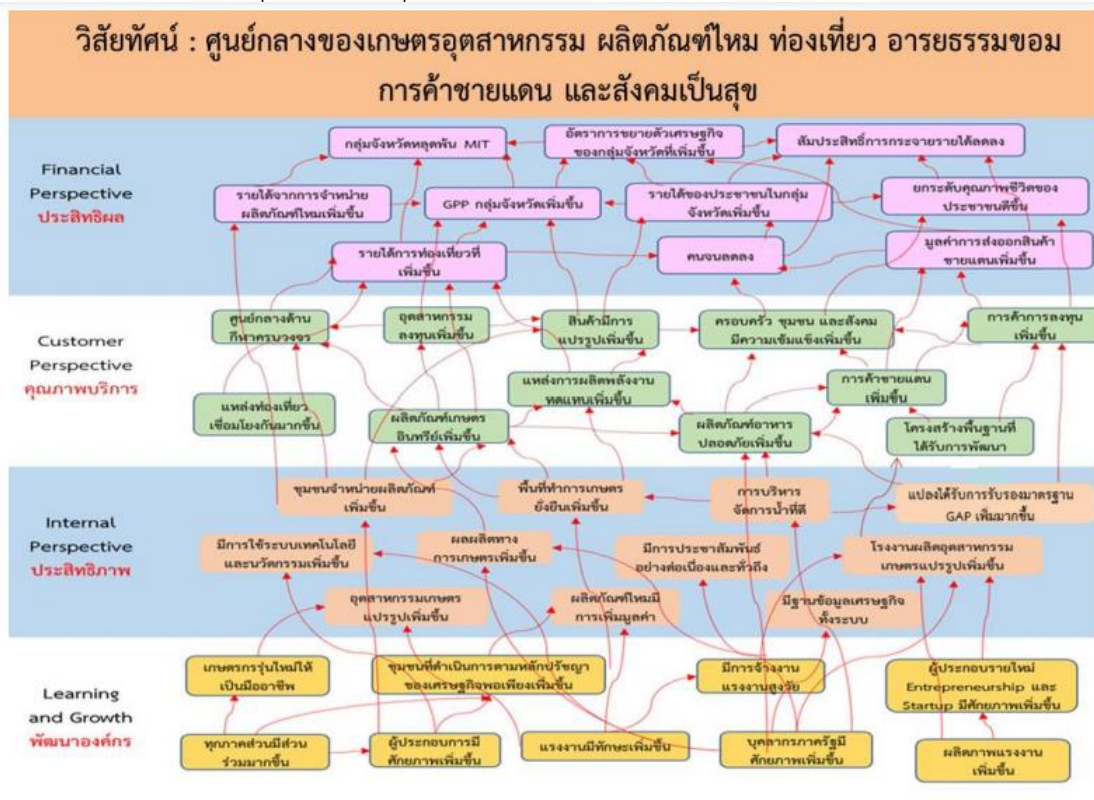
วิสัยทัศน์ : ศูนย์กลางของเกษตรอุตสาหกรรม ผลิตภัณฑ์ไหม ท่องเที่ยว อารยธรรมขอม การค้าชายแดน และสังคมเป็นสุข

Financial Perspective
ประสิทธิผล

กลุ่มจังหวัดหลุดพ้น MIT
อัตราการขยายตัวเศรษฐกิจของกลุ่มจังหวัดที่เพิ่มขึ้น
สัมประสิทธิ์การกระจายรายได้ลดลง
รายได้จากการจำหน่ายผลิตภัณฑ์ไหมเพิ่มขึ้น
GPP กลุ่มจังหวัดเพิ่มขึ้น
รายได้ของประชาชนในกลุ่มจังหวัดเพิ่มขึ้น
ยกระดับคุณภาพชีวิตของประชาชนดีขึ้น
รายได้การท่องเที่ยวที่เพิ่มขึ้น
คนจนลดลง
มูลค่าการส่งออกสินค้าชายแดนเพิ่มขึ้น

Customer Perspective
คุณภาพบริการ

ศูนย์กลางด้านกีฬาครบวงจร
อุตสาหกรรมลงทุนเพิ่มขึ้น
สินค้ามีการแปรรูปเพิ่มขึ้น
ครอบครัว ชุมชน และสังคมมีความเข้มแข็งเพิ่มขึ้น
การค้าการลงทุนเพิ่มขึ้น
แหล่งการผลิตพลังงานทดแทนเพิ่มขึ้น
การค้าชายแดนเพิ่มขึ้น
แหล่งท่องเที่ยวเชื่อมโยงกันมากขึ้น
ผลิตภัณฑ์เกษตรอินทรีย์เพิ่มขึ้น
ผลิตภัณฑ์อาหารปลอดภัยเพิ่มขึ้น
โครงสร้างพื้นฐานที่ได้รับการพัฒนา

Internal Perspective
ประสิทธิภาพ

ชุมชนจำหน่ายผลิตภัณฑ์เพิ่มขึ้น
พื้นที่ทำการเกษตรยั่งยืนเพิ่มขึ้น
การบริหารจัดการน้ำที่ดี
แปลงได้รับการรับรองมาตรฐาน GAP เพิ่มมากขึ้น
มีการใช้ระบบเทคโนโลยีและนวัตกรรมเพิ่มขึ้น
ผลผลิตทางการเกษตรเพิ่มขึ้น
มีการประชาสัมพันธ์อย่างต่อเนื่องและทั่วถึง
โรงงานผลิตอุตสาหกรรมเกษตรแปรรูปเพิ่มขึ้น
อุตสาหกรรมเกษตรแปรรูปเพิ่มขึ้น
ผลิตภัณฑ์ไหมมีการเพิ่มมูลค่า
มีฐานข้อมูลเศรษฐกิจทั้งระบบ

Learning and Growth
พัฒนาองค์กร

เกษตรกรรุ่นใหม่ได้เป็นมืออาชีพ
ชุมชนที่ดำเนินการตามหลักปรัชญาของเศรษฐกิจพอเพียงเพิ่มขึ้น
มีการจ้างงานแรงงานสูงวัย
ผู้ประกอบรายใหม่ Entrepreneurship และ Startup มีศักยภาพเพิ่มขึ้น
ทุกภาคส่วนมีส่วนร่วมมากขึ้น
ผู้ประกอบการมีศักยภาพเพิ่มขึ้น
แรงงานมีทักษะเพิ่มขึ้น
บุคลากรภาครัฐมีศักยภาพเพิ่มขึ้น
ผลิตภาพแรงงานเพิ่มขึ้น